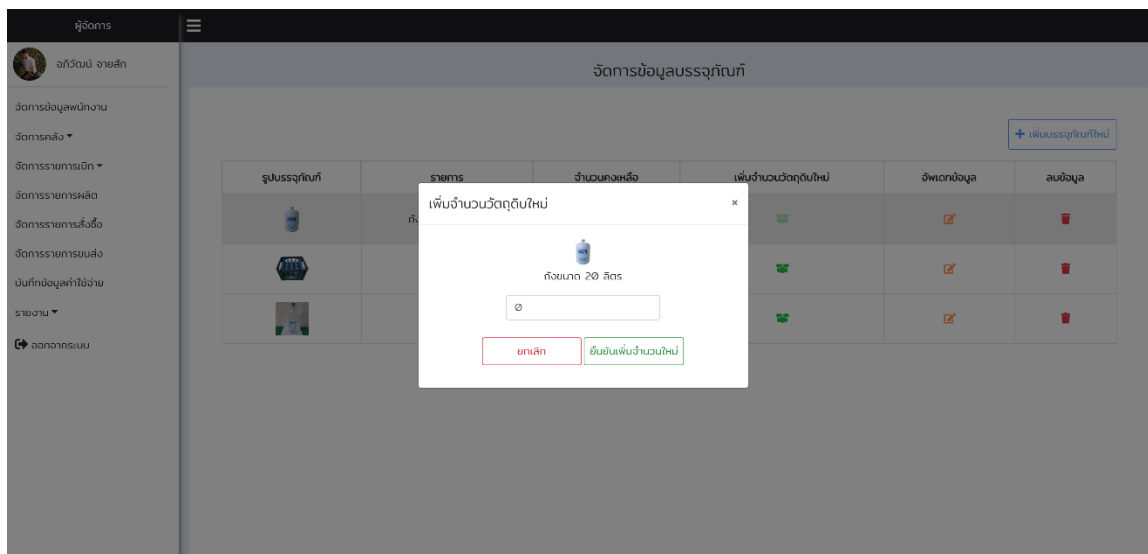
ผู้จัดการ

อภิวัฒน์ จายสัก

จัดการข้อมูลพนักงาน

จัดการคลัง ▾

จัดการรายการเบิก ▾

จัดการรายการผลิต

จัดการรายการสั่งซื้อ

จัดการรายการขนส่ง

บันทึกข้อมูลค่าใช้จ่าย

รายงาน ▾

ออกจากระบบ

จัดการข้อมูลบรรจุภัณฑ์

+ เพิ่มบรรจุภัณฑ์ใหม่

| รูปบรรจุภัณฑ์ | รายการ | จำนวนคงเหลือ | เพิ่มจำนวนวัตถุดิบใหม่ | อัพเดทข้อมูล | ลบข้อมูล |
|---|---|---|---|---|---|
| | ถั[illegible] | | | | |
| | | | | | |
| | | | | | |

เพิ่มจำนวนวัตถุดิบใหม่

×

ถังขนาด 20 ลิตร

0

ยกเลิก

ยืนยันเพิ่มจำนวนใหม่